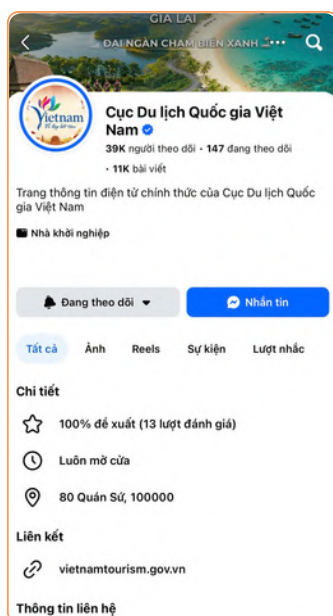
GIA LAI
ĐẠI NGÀN CHẠM BIỂN XANH

Vietnam

Cục Du lịch Quốc gia Việt Nam

39K người theo dõi • 147 đang theo dõi • 11K bài viết

Trang thông tin điện tử chính thức của Cục Du lịch Quốc gia Việt Nam

Nhà khởi nghiệp

Đang theo dõi

Nhắn tin

Tất cả Ảnh Reels Sự kiện Lượt nhắc

Chi tiết

100% đề xuất (13 lượt đánh giá)

Luôn mở cửa

80 Quán Sứ, 100000

Liên kết

vietnamtourism.gov.vn

Thông tin liên hệ